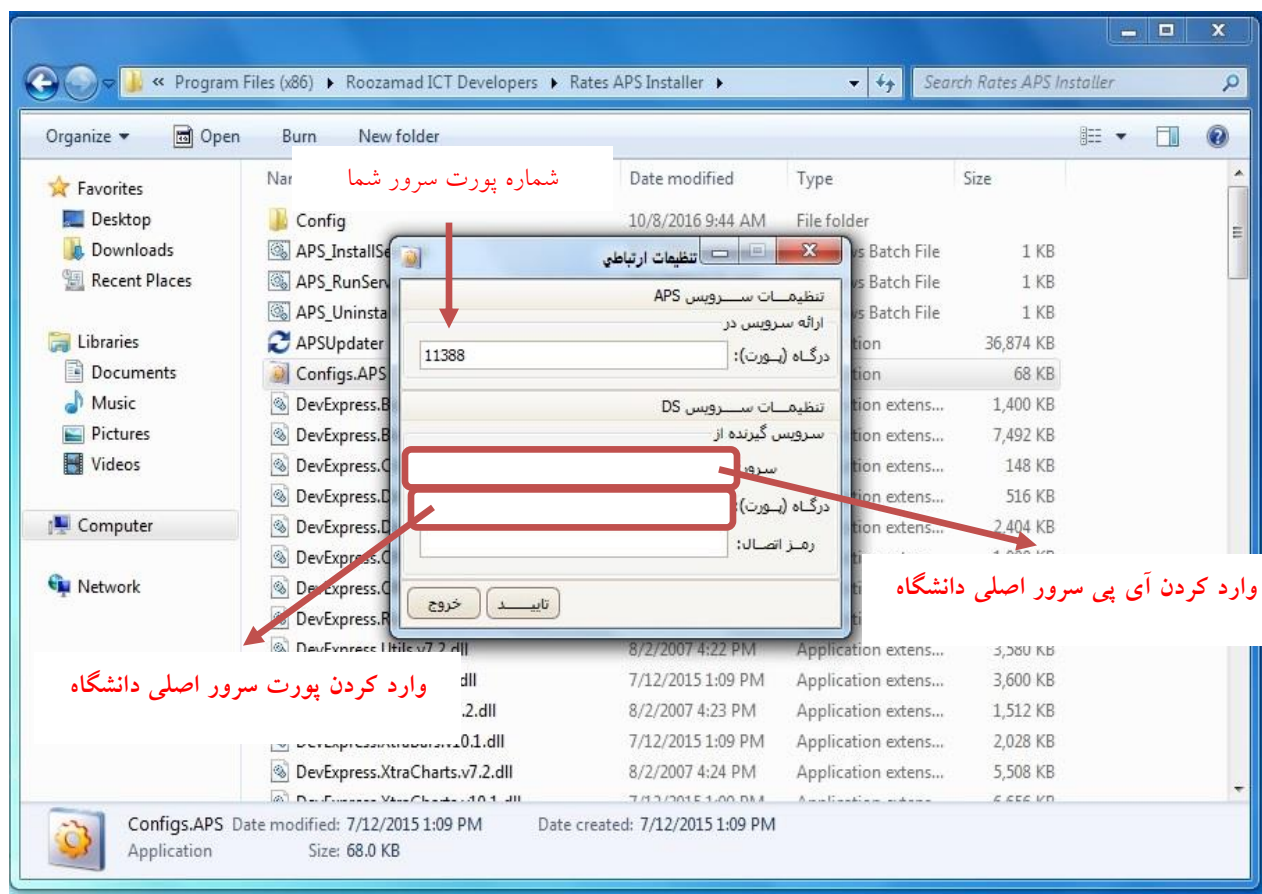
« Program Files (x86) ▸ Roozamad ICT Developers ▸ Rates APS Installer ▸

Search Rates APS Installer

Organize ▾ Open Burn New folder

Favorites
Desktop
Downloads
Recent Places

Libraries
Documents
Music
Pictures
Videos

Computer

Network

| Nar | Date modified | Type | Size |
|---|---|---|---|
| Config | 10/8/2016 9:44 AM | File folder | |
| APS_InstallSe | | s Batch File | 1 KB |
| APS_RunServ | | s Batch File | 1 KB |
| APS_Uninsta | | s Batch File | 1 KB |
| APSUpdater | | tion | 36,874 KB |
| Configs.APS | | tion | 68 KB |
| DevExpress.B | | tion extens... | 1,400 KB |
| DevExpress.B | | tion extens... | 7,492 KB |
| DevExpress.C | | tion extens... | 148 KB |
| DevExpress.D | | tion extens... | 516 KB |
| DevExpress.D | | tion extens... | 2,404 KB |
| DevExpress.C | | | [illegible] |
| DevExpress.C | | | |
| DevExpress.R | | | |
| DevExpress.Utils.v7.2.dll | 8/2/2007 4:22 PM | Application extens... | 3,580 KB |
| dll | 7/12/2015 1:09 PM | Application extens... | 3,600 KB |
| .2.dll | 8/2/2007 4:23 PM | Application extens... | 1,512 KB |
| DevExpress.XtraBars.v10.1.dll | 7/12/2015 1:09 PM | Application extens... | 2,028 KB |
| DevExpress.XtraCharts.v7.2.dll | 8/2/2007 4:24 PM | Application extens... | 5,508 KB |

شماره پورت سرور شما

تنظیمات ارتباطی
تنظیمـــات ســـرویس APS
ارائه سرویس در
درگـاه (پـورت): 11388
تنظیمـــات ســـرویس DS
سرویس گیرنده از
سرور
درگـاه (پـورت):
رمـز اتصـال:
تاییـــد خروج

وارد کردن آی پی سرور اصلی دانشگاه

وارد کردن پورت سرور اصلی دانشگاه

Configs.APS Date modified: 7/12/2015 1:09 PM Date created: 7/12/2015 1:09 PM
Application Size: 68.0 KB